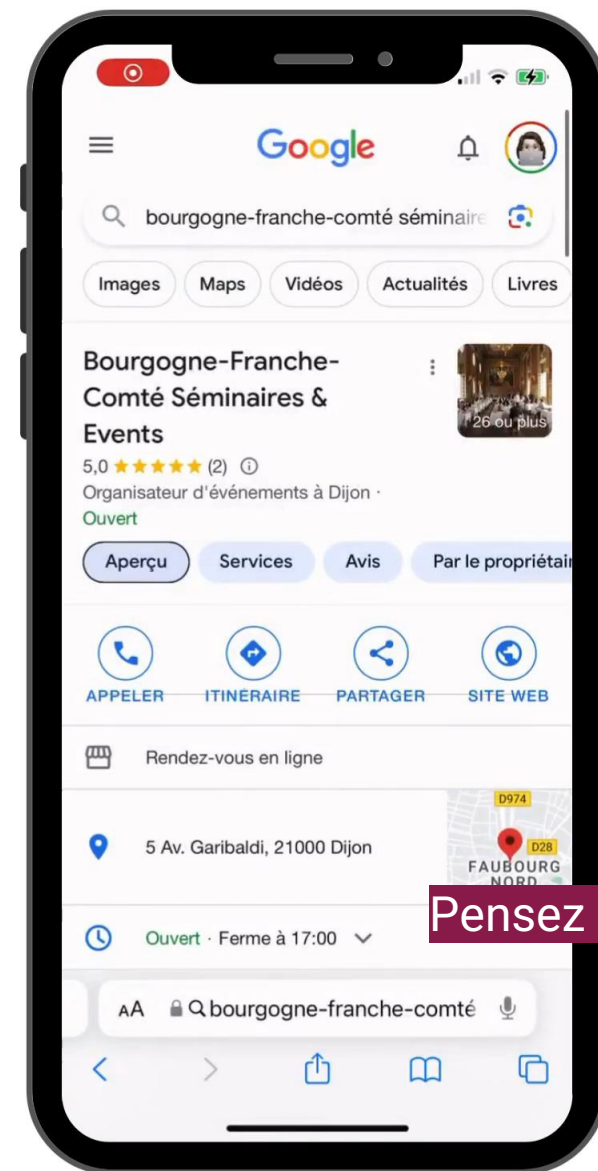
Google

bourgogne-franche-comté séminaire

Images
Maps
Vidéos
Actualités
Livres

Bourgogne-Franche-Comté Séminaires & Events

26 ou plus

5,0 ★★★★★ (2)

Organisateur d'événements à Dijon ·

Ouvert

Aperçu
Services
Avis
Par le propriétair

APPELER
ITINERAIRE
PARTAGER
SITE WEB

Rendez-vous en ligne

5 Av. Garibaldi, 21000 Dijon

D974
D28
FAUBOURG NORD

Pensez

Ouvert · Ferme à 17:00

AA bourgogne-franche-comté